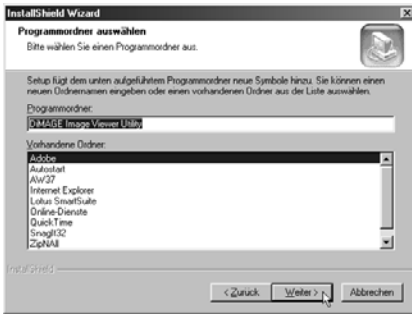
InstallShield Wizard

Programmordner auswählen

Bitte wählen Sie einen Programmordner aus.

Setup fügt dem unten aufgeführten Programmordner neue Symbole hinzu. Sie können einen neuen Ordnernamen eingeben oder einen vorhandenen Ordner aus der Liste auswählen.

Programmordner:

DiMAGE Image Viewer Utility

Vorhandene Ordner:

Adobe
Autostart
AW37
Internet Explorer
Lotus SmartSuite
Online-Dienste
QuickTime
SnagIt32
ZipNAll

InstallShield

< Zurück

Weiter >

Abbrechen